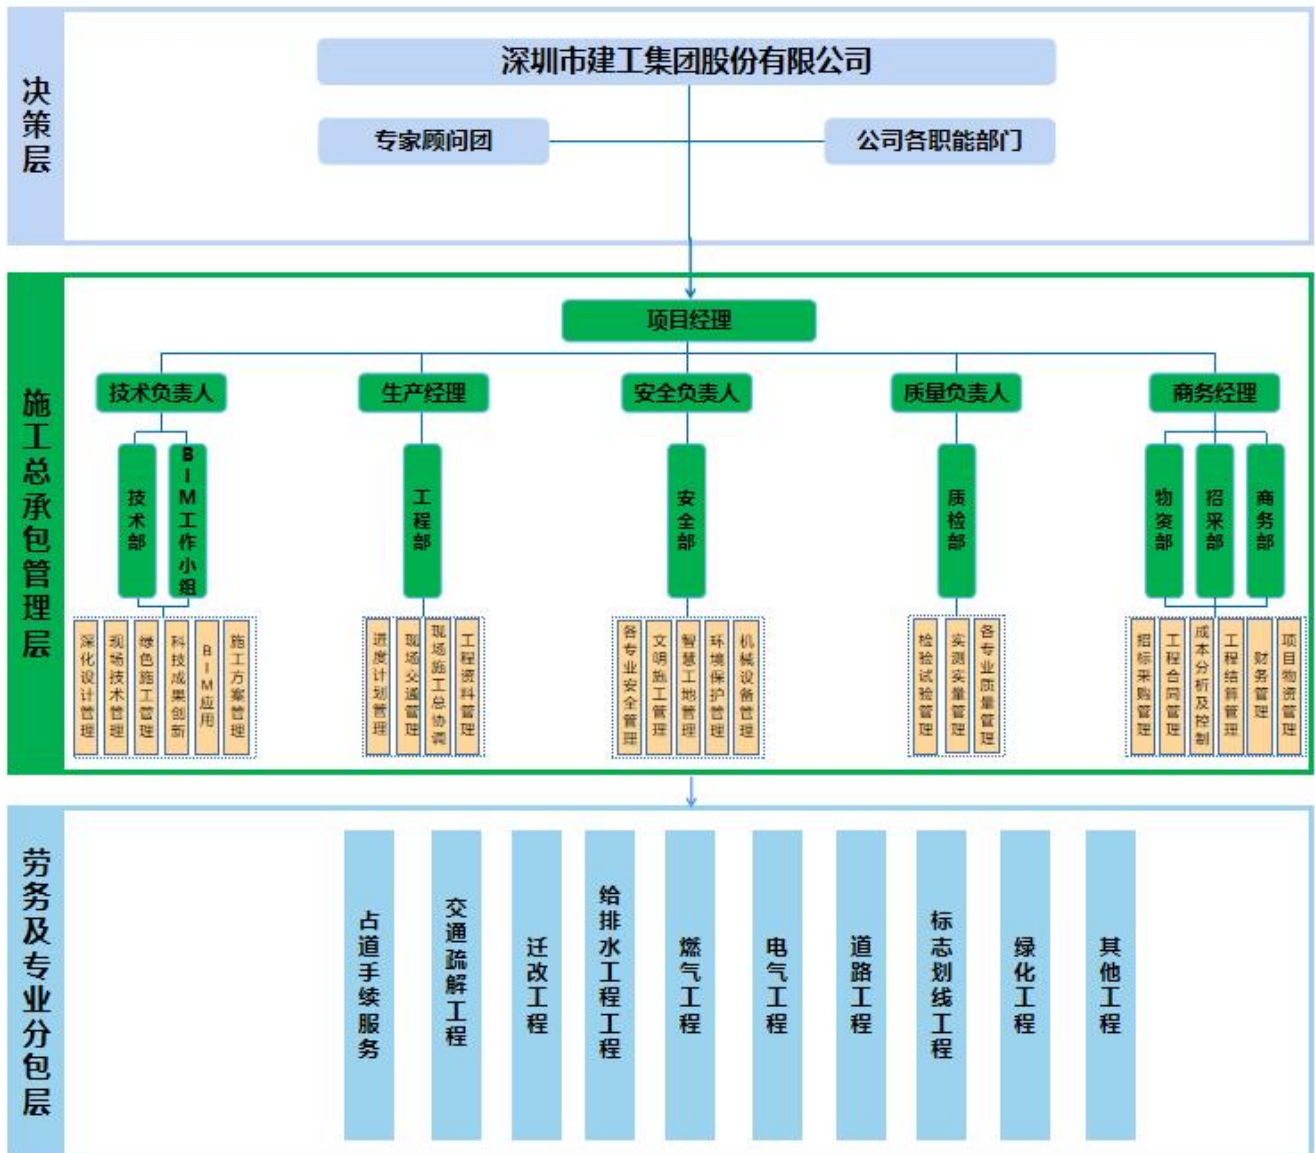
决策层

深圳市建工集团股份有限公司

专家顾问团

公司各职能部门

施工总承包管理层

项目经理

技术负责人

生产经理

安全负责人

质量负责人

商务经理

技术部

BIM工作小组

工程部

安全部

质检部

物资部

招采部

商务部

深化设计管理

现场技术管理

绿色施工管理

科技成果创新

BIM应用

施工方案管理

进度计划管理

现场交通管理

现场施工总协调

工程资料管理

各专业安全管理

文明施工管理

智慧工地管理

环境保护管理

机械设备管理

检验试验管理

实测实量管理

各专业质量管理

招标采购管理

工程合同管理

成本分析及控制

工程结算管理

财务管理

项目物资管理

劳务及专业分包层

占道手续服务

交通疏解工程

迁改工程

给排水工程工程

燃气工程

电气工程

道路工程

标志划线工程

绿化工程

其他工程